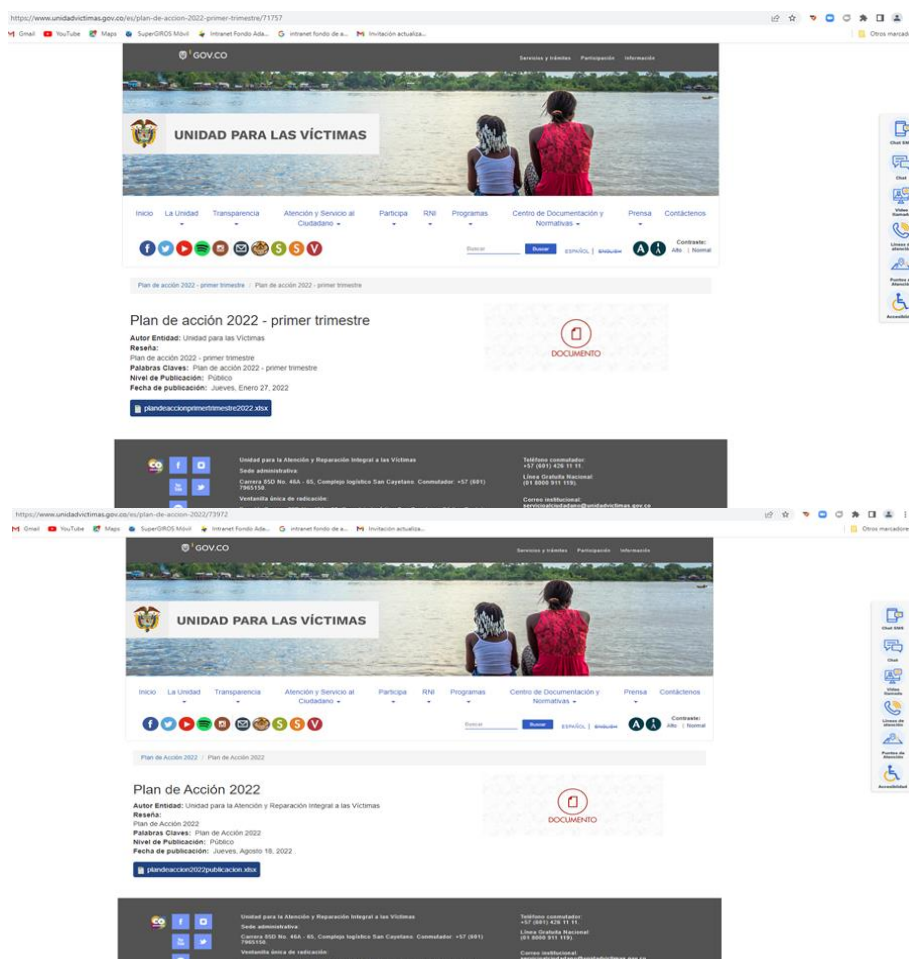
https://www.unidadvictimas.gov.co/es/plan-de-accion-2022-primer-trimestre/71757

Gmail YouTube Maps SuperGIROS Móvil Intranet Fondo Ada... intranet fondo de a... Invitación actualiza...

Otros marcad

GOV.CO

Servicios y trámites Participación Información

UNIDAD PARA LAS VÍCTIMAS

Inicio La Unidad Transparencia Atención y Servicio al Ciudadano Participa RNI Programas Centro de Documentación y Normativas Prensa Contáctenos

Buscar Buscar ESPAÑOL | ENGLISH Contraste: Alto | Normal

Plan de acción 2022 - primer trimestre / Plan de acción 2022 - primer trimestre

Plan de acción 2022 - primer trimestre

Autor Entidad: Unidad para las Víctimas
Reseña:
Plan de acción 2022 - primer trimestre
Palabras Claves: Plan de acción 2022 - primer trimestre
Nivel de Publicación: Público
Fecha de publicación: Jueves, Enero 27, 2022

plandeaccionprimertrimestre2022.xlsx

DOCUMENTO

Chat SMS
Chat
Video llamada
Líneas de atención
Puntos de atención
Accesibilidad

Unidad para la Atención y Reparación Integral a las Víctimas
Sede administrativa:
Carrera 85D No. 46A - 65, Complejo logístico San Cayetano. Conmutador: +57 (601) 7965150
Ventanilla única de radicación:

Teléfono conmutador:
+57 (601) 426 11 11.
Línea Gratuita Nacional:
(01 8000 911 119).
Correo institucional:
servicioalciudadano@unidadvictimas.gov.co

https://www.unidadvictimas.gov.co/es/plan-de-accion-2022/73972

Gmail YouTube Maps SuperGIROS Móvil Intranet Fondo Ada... intranet fondo de a... Invitación actualiza...

Otros marcadores

GOV.CO

Servicios y trámites Participación Información

UNIDAD PARA LAS VÍCTIMAS

Inicio La Unidad Transparencia Atención y Servicio al Ciudadano Participa RNI Programas Centro de Documentación y Normativas Prensa Contáctenos

Buscar Buscar ESPAÑOL | ENGLISH Contraste: Alto | Normal

Plan de Acción 2022 / Plan de Acción 2022

Plan de Acción 2022

Autor Entidad: Unidad para la Atención y Reparación Integral a las Víctimas
Reseña:
Plan de Acción 2022
Palabras Claves: Plan de Acción 2022
Nivel de Publicación: Público
Fecha de publicación: Jueves, Agosto 18, 2022

plandeaccion2022publicacion.xlsx

DOCUMENTO

Chat SMS
Chat
Video llamada
Líneas de atención
Puntos de atención
Accesibilidad

Unidad para la Atención y Reparación Integral a las Víctimas
Sede administrativa:
Carrera 85D No. 46A - 65, Complejo logístico San Cayetano. Conmutador: +57 (601) 7965150
Ventanilla única de radicación:

Teléfono conmutador:
+57 (601) 426 11 11.
Línea Gratuita Nacional:
(01 8000 911 119).
Correo institucional:
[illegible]